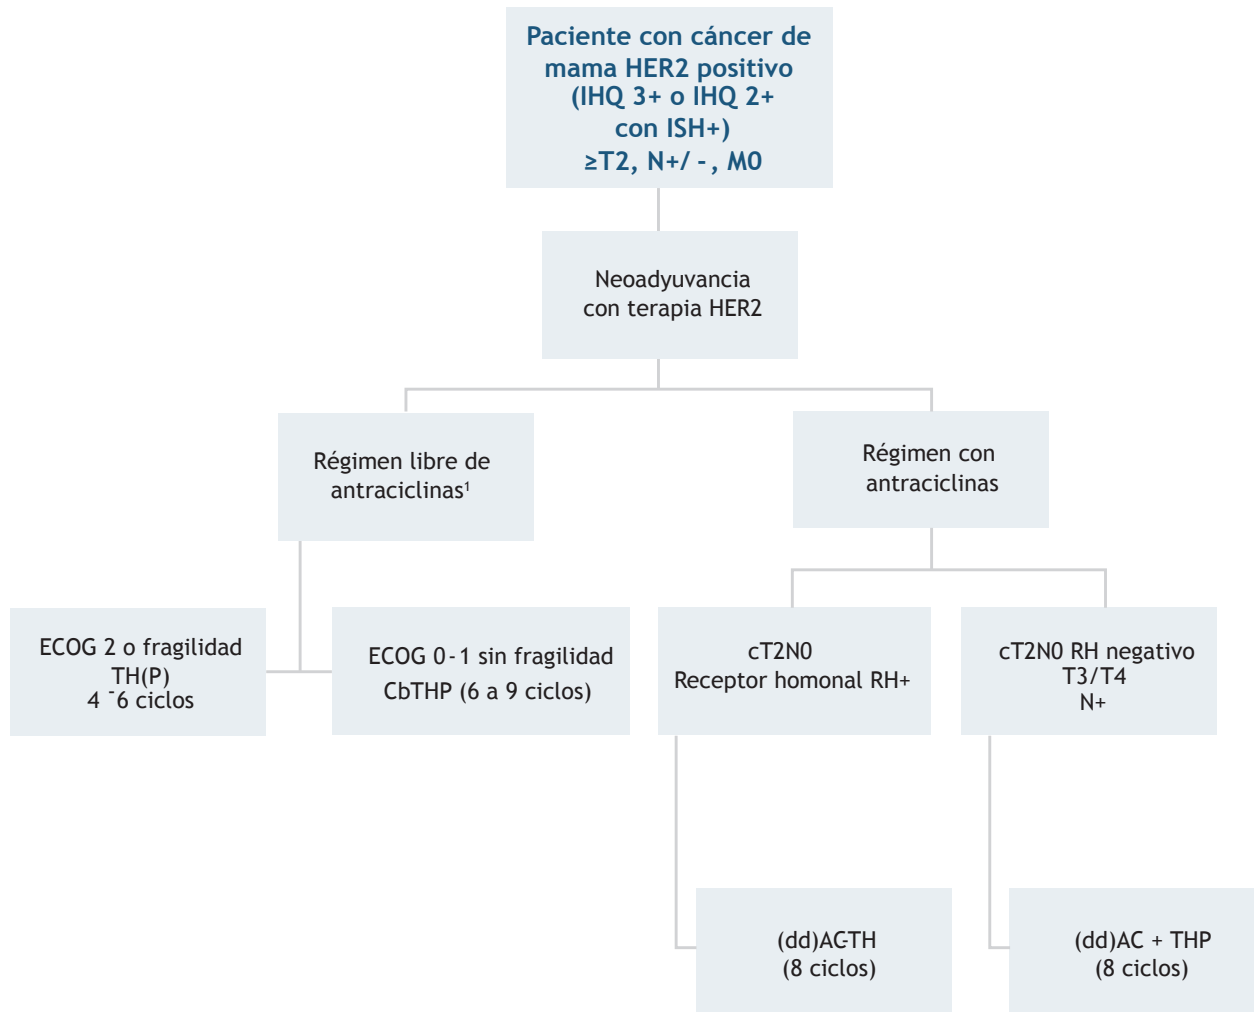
Paciente con cáncer de mama HER2 positivo (IHQ 3+ o IHQ 2+ con ISH+) ≥T2, N+/ - , M0

Neoadyuvancia con terapia HER2

Régimen libre de antraciclinas$^1$

Régimen con antraciclinas

ECOG 2 o fragilidad TH(P) 4 ‑6 ciclos

ECOG 0 - 1 sin fragilidad CbTHP (6 a 9 ciclos)

cT2N0 Receptor homonal RH+

cT2N0 RH negativo T3/T4 N+

(dd)AC-TH (8 ciclos)

(dd)AC + THP (8 ciclos)